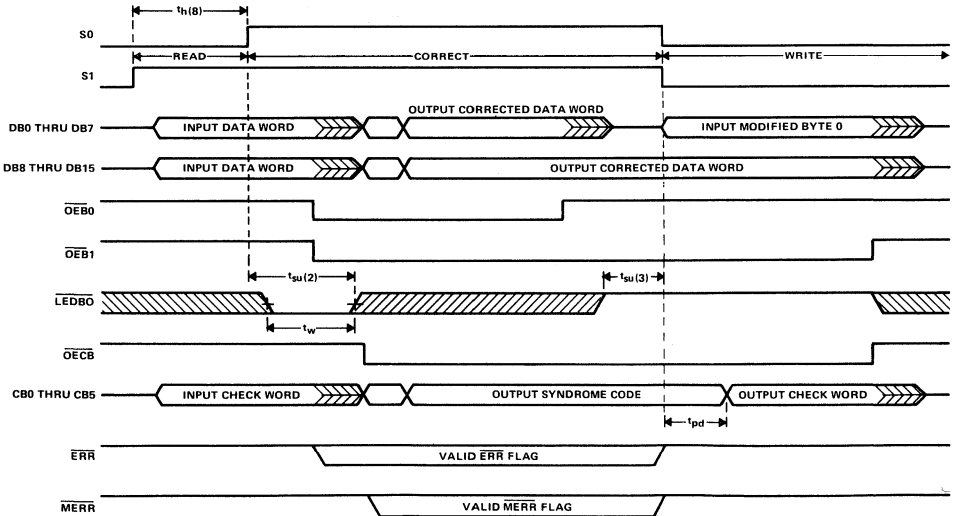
$t_{h(8)}$

S0

READ

CORRECT

WRITE

S1

DB0 THRU DB7

INPUT DATA WORD

OUTPUT CORRECTED DATA WORD

INPUT MODIFIED BYTE 0

DB8 THRU DB15

INPUT DATA WORD

OUTPUT CORRECTED DATA WORD

$\overline{OEB0}$

$\overline{OEB1}$

$t_{su(2)}$

$t_{su(3)}$

$\overline{LEDBO}$

$t_w$

$\overline{OECB}$

CB0 THRU CB5

INPUT CHECK WORD

OUTPUT SYNDROME CODE

OUTPUT CHECK WORD

$t_{pd}$

$\overline{ERR}$

VALID $\overline{ERR}$ FLAG

$\overline{MERR}$

VALID $\overline{MERR}$ FLAG